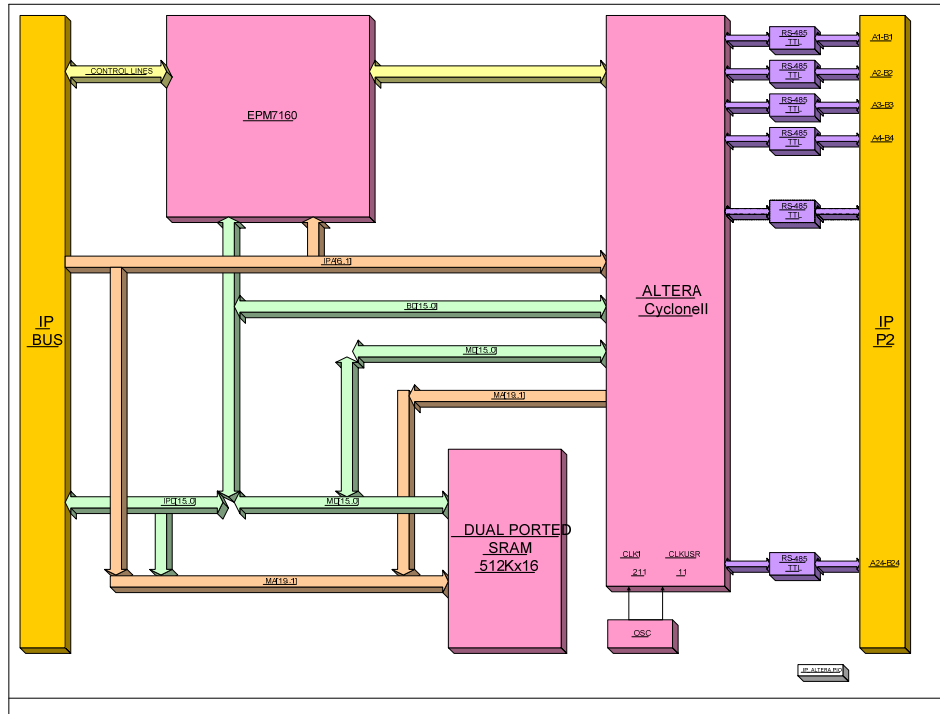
CONTROL LINES

EPM7160

ALTERA
CycloneII

IP
BUS

IP
P2

RS-485
TTL

A1-B1

RS-485
TTL

A2-B2

RS-485
TTL

A3-B3

RS-485
TTL

A4-B4

RS-485
TTL

RS-485
TTL

A24-B24

IPA[6..1]

BD[15..0]

MD[15..0]

MA[19..1]

IPD[15..0]

MD[15..0]

MA[19..1]

DUAL PORTED
SRAM
512Kx16

CLK1
211

CLKUSR
11

OSC

IP_ALTERA.PIC